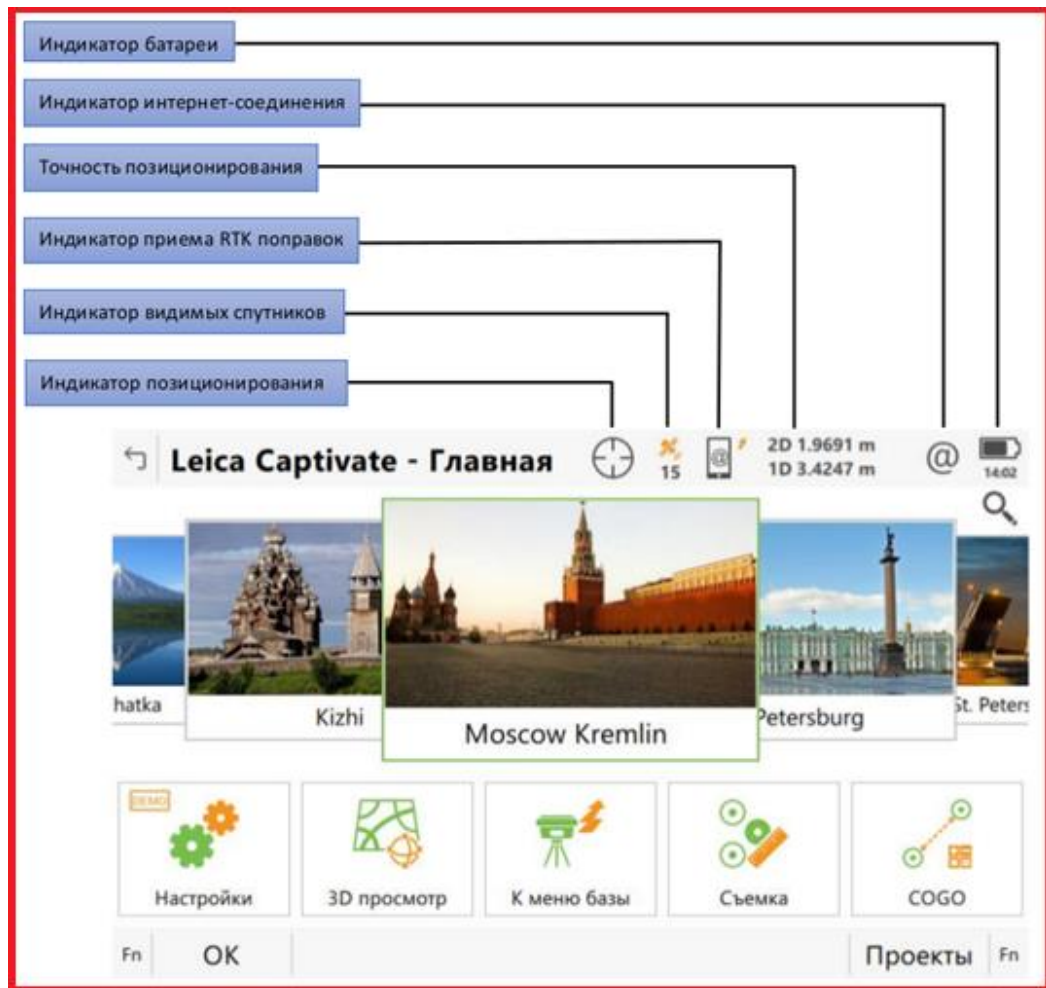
Индикатор батареи

Индикатор интернет-соединения

Точность позиционирования

Индикатор приема RTK поправок

Индикатор видимых спутников

Индикатор позиционирования

Leica Captivate - Главная

15

2D 1.9691 m
1D 3.4247 m

@

14:02

hatka

Kizhi

Moscow Kremlin

Petersburg

St. Peters

DEMO

Настройки

3D просмотр

К меню базы

Съемка

COGO

Fn

OK

Проекты

Fn